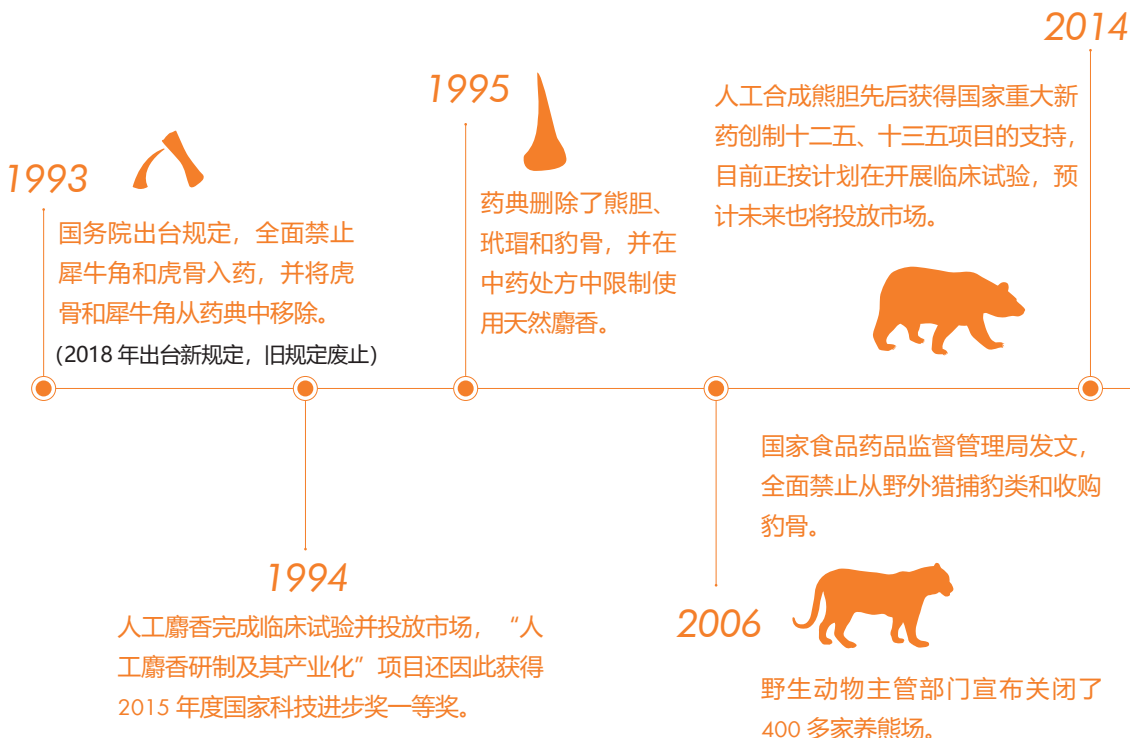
2014

1995

人工合成熊胆先后获得国家重大新药创制十二五、十三五项目的支持，目前正按计划在开展临床试验，预计未来也将投放市场。

1993

药典删除了熊胆、玳瑁和豹骨，并在中药处方中限制使用天然麝香。

国务院出台规定，全面禁止犀牛角和虎骨入药，并将虎骨和犀牛角从药典中移除。

（2018 年出台新规定，旧规定废止）

国家食品药品监督管理局发文，全面禁止从野外猎捕豹类和收购豹骨。

1994

人工麝香完成临床试验并投放市场，“人工麝香研制及其产业化”项目还因此获得 2015 年度国家科技进步奖一等奖。

2006

野生动物主管部门宣布关闭了 400 多家养熊场。